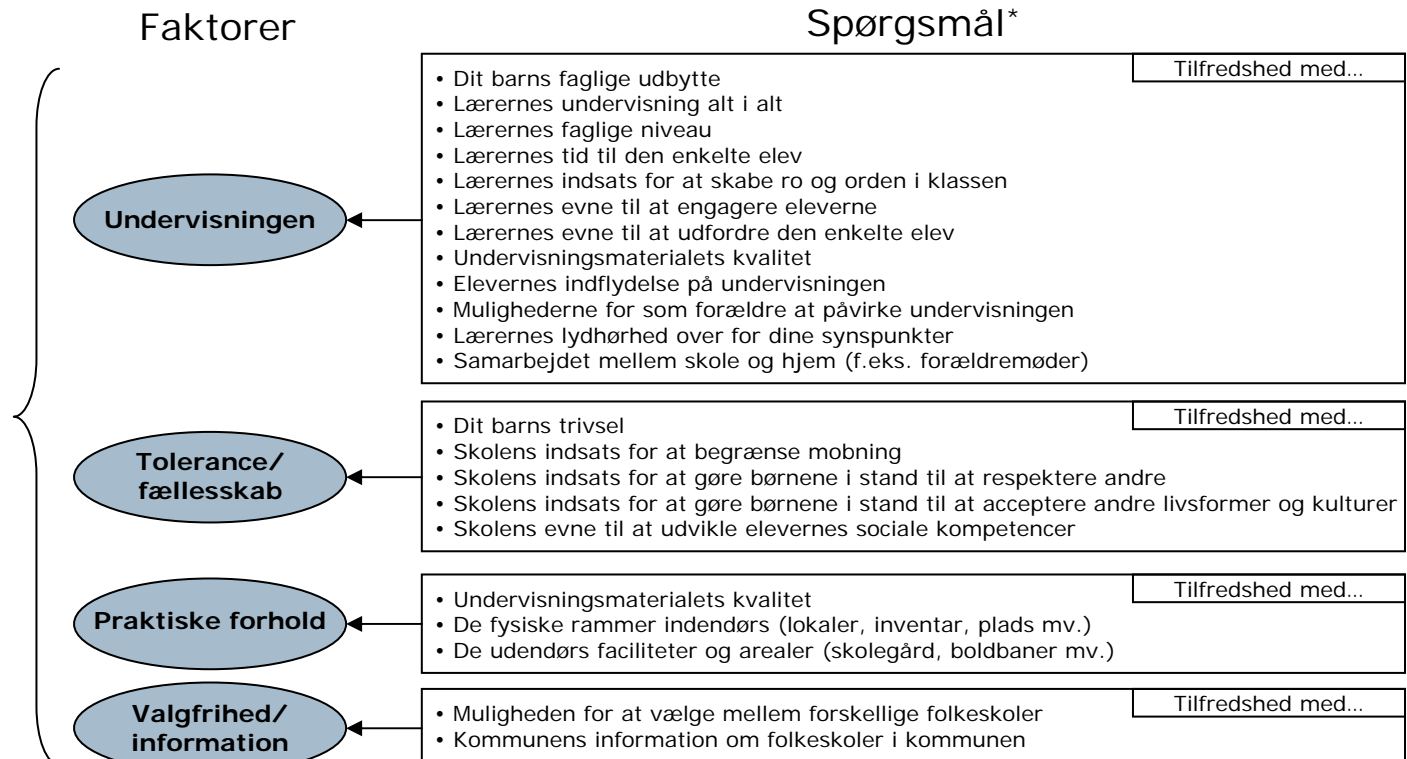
Faktorer

Spørgsmål*

Undervisningen

Tilfredshed med...

• Dit barns faglige udbytte
• Lærernes undervisning alt i alt
• Lærernes faglige niveau
• Lærernes tid til den enkelte elev
• Lærernes indsats for at skabe ro og orden i klassen
• Lærernes evne til at engagere eleverne
• Lærernes evne til at udfordre den enkelte elev
• Undervisningsmaterialets kvalitet
• Elevernes indflydelse på undervisningen
• Mulighederne for som forældre at påvirke undervisningen
• Lærernes lydhørhed over for dine synspunkter
• Samarbejdet mellem skole og hjem (f.eks. forældremøder)

Tolerance/ fællesskab

Tilfredshed med...

• Dit barns trivsel
• Skolens indsats for at begrænse mobning
• Skolens indsats for at gøre børnene i stand til at respektere andre
• Skolens indsats for at gøre børnene i stand til at acceptere andre livsformer og kulturer
• Skolens evne til at udvikle elevernes sociale kompetencer

Praktiske forhold

Tilfredshed med...

• Undervisningsmaterialets kvalitet
• De fysiske rammer indendørs (lokaler, inventar, plads mv.)
• De udendørs faciliteter og arealer (skolegård, boldbaner mv.)

Valgfrihed/ information

Tilfredshed med...

• Muligheden for at vælge mellem forskellige folkeskoler
• Kommunens information om folkeskoler i kommunen